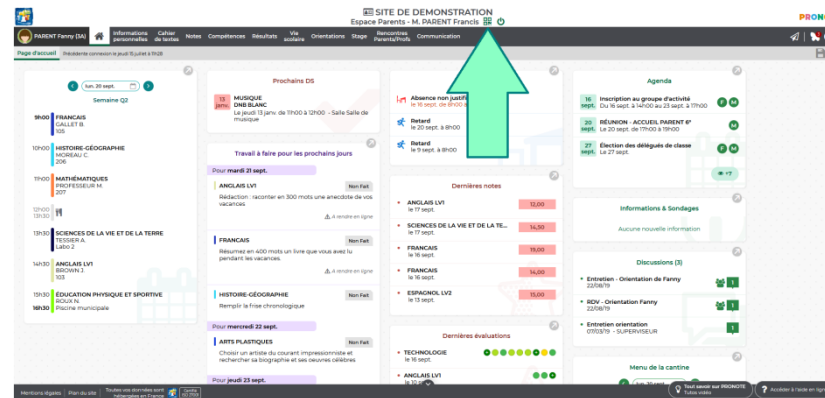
SITE DE DEMONSTRATION
Espace Parents - M. PARENT Francis

PRONO

PARENT Fanny (3A) Informations personnelles Cahier de textes Notes Compétences Résultats Vie scolaire Orientations Stage Rencontres Parents/Profs Communication

Page d'accueil Précédente connexion le jeudi 15 juillet à 11h28

lun. 20 sept.
Semaine Q2

9h00 FRANCAIS GALLET B. 105
10h00 HISTOIRE-GEOGRAPHIE MOREAU C. 206
11h00 MATHEMATIQUES PROFESSEUR M. 207
12h00 13h30
13h30 SCIENCES DE LA VIE ET DE LA TERRE TESSIER A. Labo 2
14h30 ANGLAIS LV1 BROWN J. 103
15h30 EDUCATION PHYSIQUE ET SPORTIVE ROUX N. Piscine municipale
16h30

Prochains DS
13 janv. MUSIQUE DNB BLANC
Le jeudi 13 janv. de 11h00 à 12h00 - Salle Salle de musique

Travail à faire pour les prochains jours
Pour mardi 21 sept.
ANGLAIS LV1 Non Fait
Rédaction : raconter en 300 mots une anecdote de vos vacances
À rendre en ligne
FRANCAIS Non Fait
Résumez en 400 mots un livre que vous avez lu pendant les vacances.
À rendre en ligne
HISTOIRE-GÉOGRAPHIE Non Fait
Remplir la Frise chronologique
Pour mercredi 22 sept.
ARTS PLASTIQUES Non Fait
Choisir un artiste du courant impressionniste et rechercher sa biographie et ses oeuvres célèbres
Pour jeudi 23 sept.

Absence non justifiée
le 16 sept. de 8h00 à
Retard
le 20 sept. à 8h00
Retard
le 9 sept. à 8h00

Dernières notes
ANGLAIS LV1 le 17 sept. 12,00
SCIENCES DE LA VIE ET DE LA TE... le 17 sept. 14,50
FRANCAIS le 16 sept. 19,00
FRANCAIS le 16 sept. 14,00
ESPAGNOL LV2 le 13 sept. 15,00

Dernières évaluations
TECHNOLOGIE le 16 sept.
ANGLAIS LV1 le 10 s

Agenda
16 sept. Inscription au groupe d'activité Du 16 sept. à 14h00 au 23 sept. à 14h00 F M
20 sept. RÉUNION - ACCUEIL PARENT 6° Le 20 sept. de 17h00 à 19h00 M
27 sept. Election des délégués de classe Le 27 sept. F M
+7

Informations & Sondages
Aucune nouvelle information

Discussions (3)
Entretien - Orientation de Fanny 22/08/19 1
RDV - Orientation Fanny 22/08/19 1
Entretien orientation 07/03/19 - SUPERVISEUR 1

Menu de la cantine

Mentions légales Plan du site Toutes vos données sont hébergées en France
Tout savoir sur PRONOTE Tutos vidéo
Accéder à l'aide en ligne